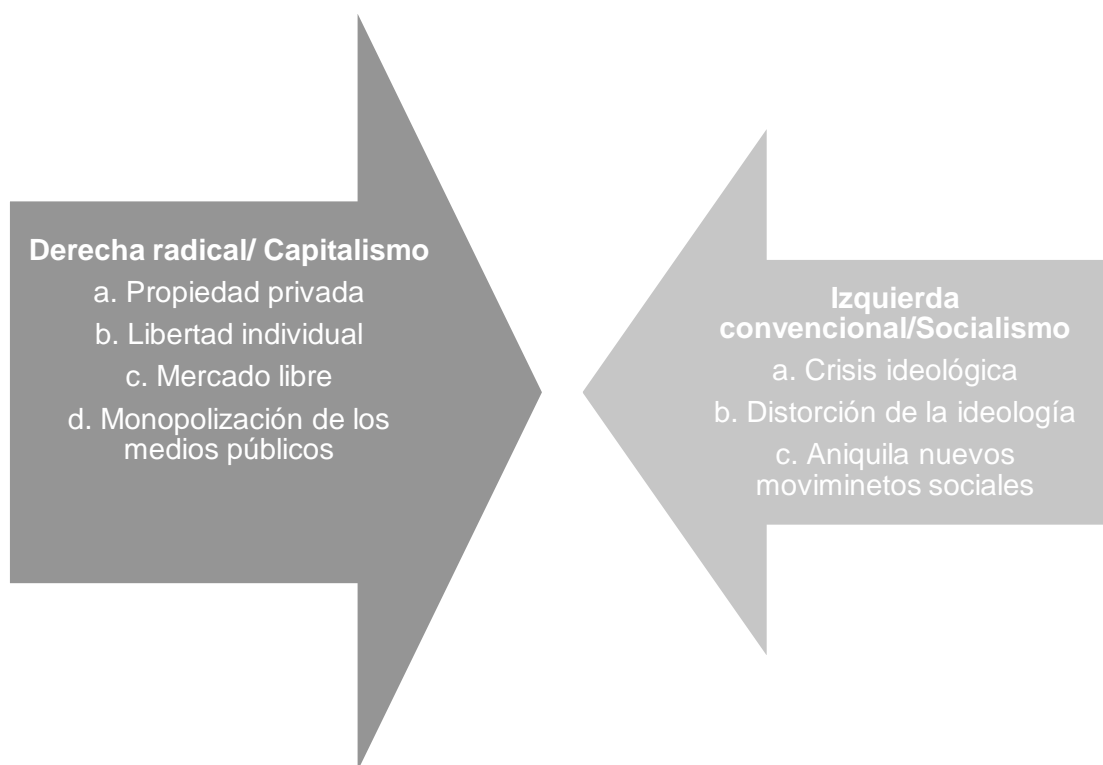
Derecha radical/ Capitalismo
a. Propiedad privada
b. Libertad individual
c. Mercado libre
d. Monopolización de los medios públicos

Izquierda convencional/Socialismo
a. Crisis ideológica
b. Distorción de la ideología
c. Aniquila nuevos moviminetos sociales